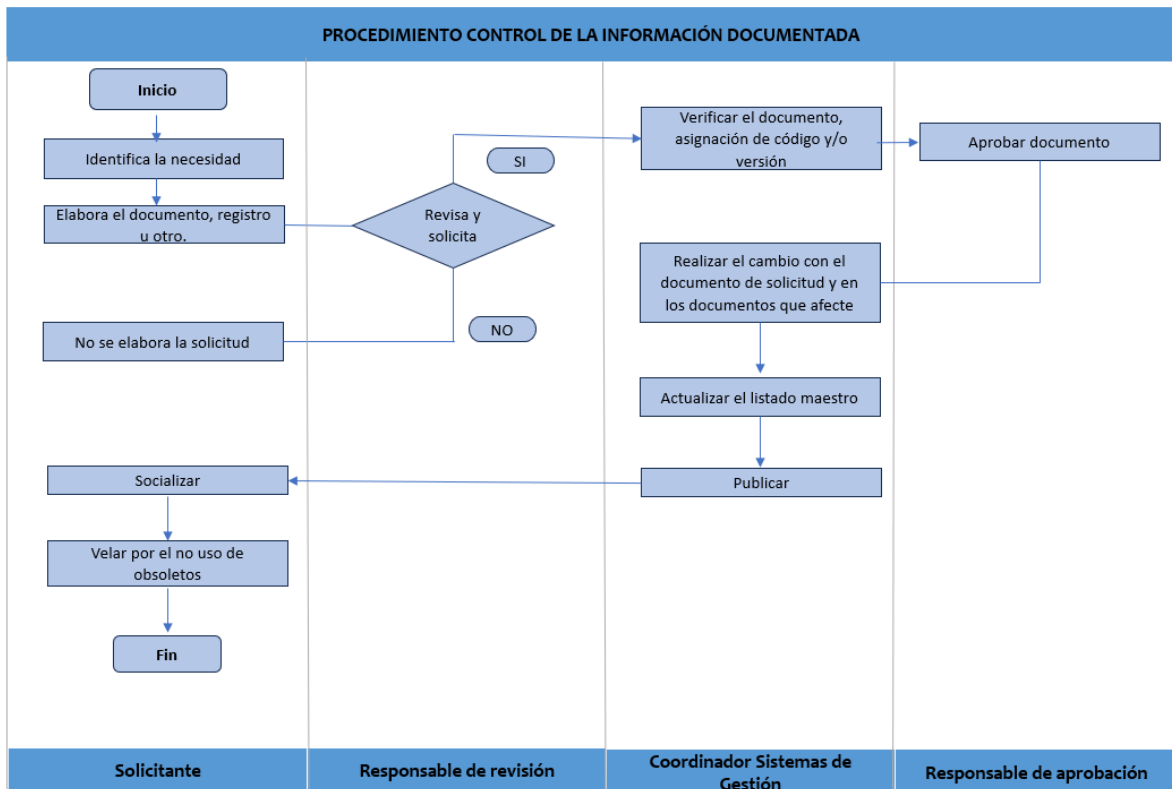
PROCEDIMIENTO CONTROL DE LA INFORMACIÓN DOCUMENTADA

Inicio

Identifica la necesidad

Elabora el documento, registro u otro.

No se elabora la solicitud

Socializar

Velar por el no uso de obsoletos

Fin

SI

Revisa y solicita

NO

Verificar el documento, asignación de código y/o versión

Realizar el cambio con el documento de solicitud y en los documentos que afecte

Actualizar el listado maestro

Publicar

Aprobar documento

Solicitante

Responsable de revisión

Coordinador Sistemas de Gestión

Responsable de aprobación